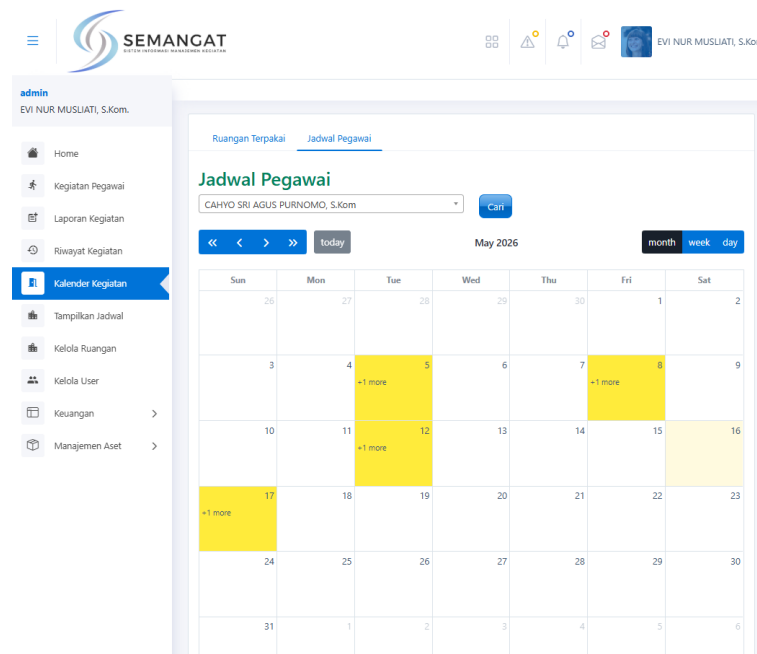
SEMANGAT
SISTEM INFORMASI MANAJEMEN KEGIATAN

EVI NUR MUSLIATI, S.Ko

admin
EVI NUR MUSLIATI, S.Kom.

Home
Kegiatan Pegawai
Laporan Kegiatan
Riwayat Kegiatan
Kalender Kegiatan
Tampilkan Jadwal
Kelola Ruangan
Kelola User
Keuangan
Manajemen Aset

Ruangan Terpakai
Jadwal Pegawai

Jadwal Pegawai

CAHYO SRI AGUS PURNOMO, S.Kom
Cari

« ‹ › » today
May 2026
month week day

| Sun | Mon | Tue | Wed | Thu | Fri | Sat |
|---|---|---|---|---|---|---|
| 26 | 27 | 28 | 29 | 30 | 1 | 2 |
| 3 | 4 | 5 +1 more | 6 | 7 | 8 +1 more | 9 |
| 10 | 11 | 12 +1 more | 13 | 14 | 15 | 16 |
| 17 +1 more | 18 | 19 | 20 | 21 | 22 | 23 |
| 24 | 25 | 26 | 27 | 28 | 29 | 30 |
| 31 | 1 | 2 | 3 | 4 | 5 | 6 |